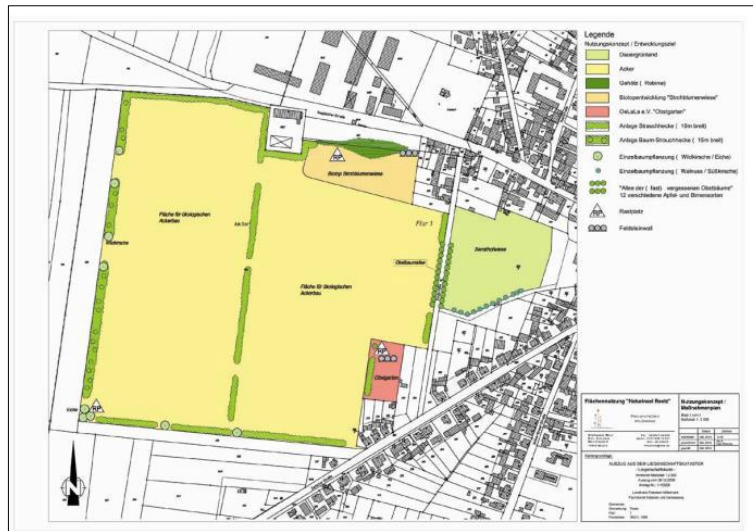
Legende
Nutzungskonzept / Entwicklungsziel
Dauergrünland
Acker
Gehölz ( Robinie)
Biotopentwicklung "Streifblumenwiese"
OeLaLa e.V. "Obstgarten"
Anlage Strauchhecke ( 10m breit)
Anlage Baum-Strauchhecke ( 15m breit)
Einzelbaumpflanzung ( Wildkirsche / Eiche)
Einzelbaumpflanzung ( Walnuss / Süßkirsche)
"Allee der ( fast) vergessenen Obstbäume" 12 verschiedene Apfel- und Birnensorten
Rastplatz
Feldsteinwall

Fläche für ökologischen Ackerbau
Fläche für ökologischen Ackerbau
Flur 1
Streifblumenwiese
Obstbaumallee
Streuobstwiese
Obstgarten
Wildhecke
RP
RP

Flächennutzung "Naturinsel Roitz"
Nutzungskonzept / Maßnahmenplan
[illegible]
AUSZUG AUS DER LIEGENSCHAFTSKATASTER
N